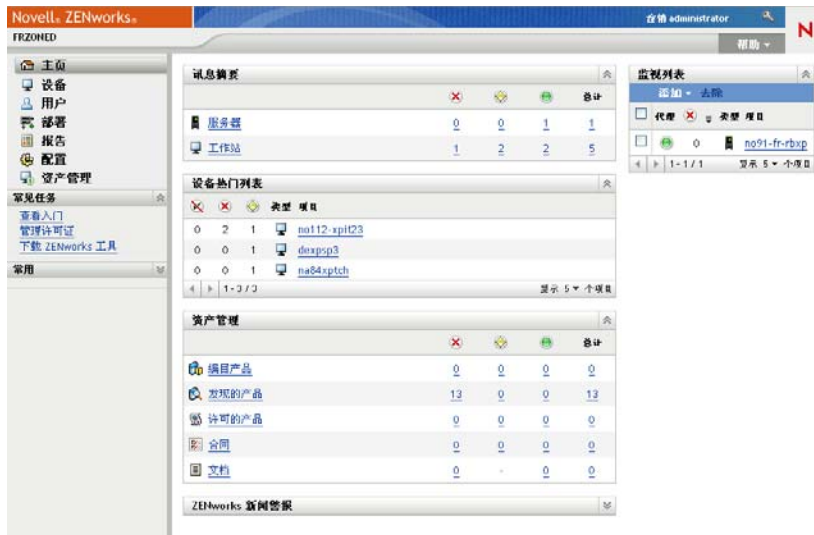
Novell® ZENworks®
FRZONED
注销 administrator
帮助 ▾
N

主页
设备
用户
部署
报告
配置
资产管理

常见任务
查看入门
管理许可证
下载 ZENworks 工具

常用

讯息摘要

| | | | | 总计 |
|---|---|---|---|---|
| 服务器 | 0 | 0 | 1 | 1 |
| 工作站 | 1 | 2 | 2 | 5 |

设备热门列表

| | | | 类型 | 项目 |
|---|---|---|---|---|
| 0 | 2 | 1 | | no112-xpit23 |
| 0 | 0 | 1 | | dexpsp3 |
| 0 | 0 | 1 | | na84xptch |

1 - 3 / 3
显示 5 ▾ 个项目

资产管理

| | | | | 总计 |
|---|---|---|---|---|
| 编目产品 | 0 | 0 | 0 | 0 |
| 发现的产品 | 13 | 0 | 0 | 13 |
| 许可的产品 | 0 | 0 | 0 | 0 |
| 合同 | 0 | 0 | 0 | 0 |
| 文档 | 0 | - | 0 | 0 |

ZENworks 新闻警报

监视列表
添加 ▾ 去除
代理 类型 项目
0 no91-fr-rbxp
1 - 1 / 1
显示 5 ▾ 个项目